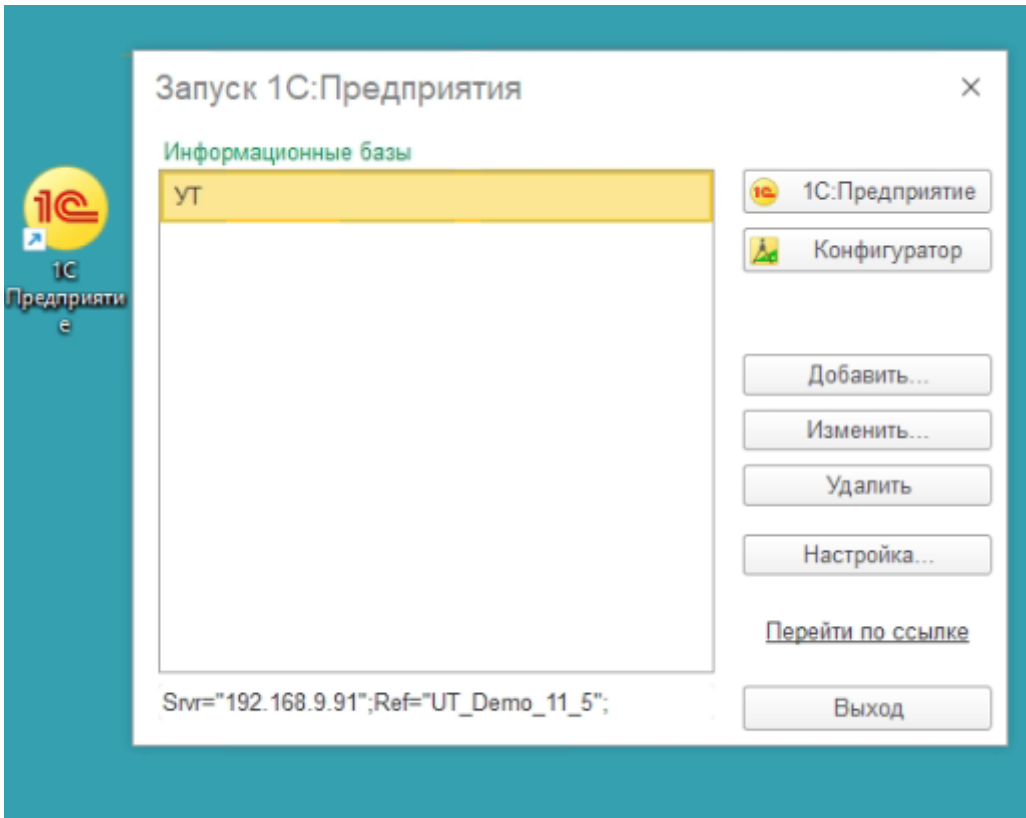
1С
1С Предприятие

Запуск 1С:Предприятия

×

Информационные базы

УТ

Srvr="192.168.9.91";Ref="UT_Demo_11_5";

1С:Предприятие

Конфигуратор

Добавить...

Изменить...

Удалить

Настройка...

Перейти по ссылке

Выход